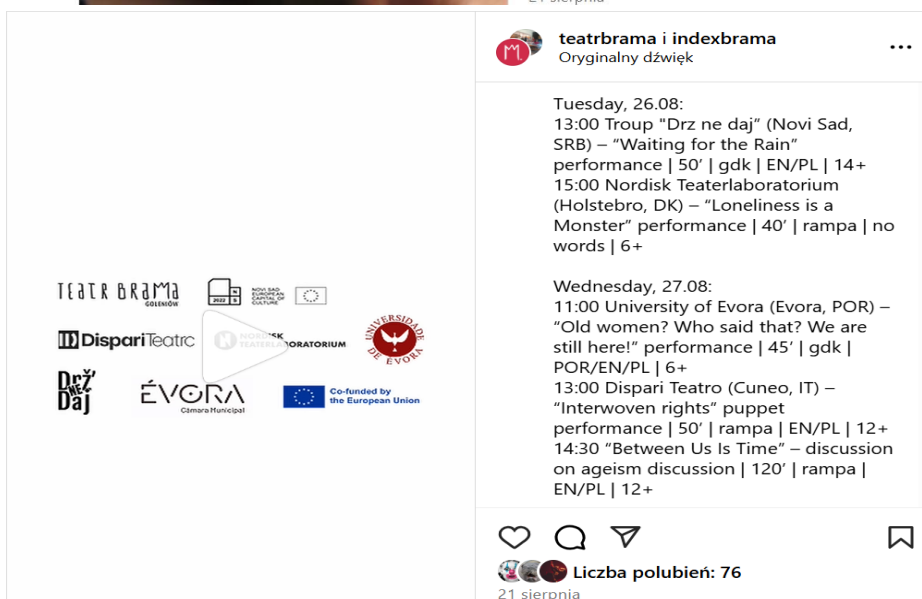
21 sierpnia

TEATR BRAMA GOLENIÓW

2022 NOVI SAD EUROPEAN CAPITAL OF CULTURE

DispariTeatro

NORDISK TEATERLABORATORIUM

UNIVERSIDADE DE ÉVORA

Drž ne Daj

ÉVORA Câmara Municipal

Co-funded by the European Union

teatrbrama i indexbrama
Oryginalny dźwięk

Tuesday, 26.08:
13:00 Troup "Drz ne daj" (Novi Sad, SRB) – "Waiting for the Rain" performance | 50' | gdk | EN/PL | 14+
15:00 Nordisk Teaterlaboratorium (Holstebro, DK) – "Loneliness is a Monster" performance | 40' | rampa | no words | 6+

Wednesday, 27.08:
11:00 University of Evora (Evora, POR) – "Old women? Who said that? We are still here!" performance | 45' | gdk | POR/EN/PL | 6+
13:00 Dispari Teatro (Cuneo, IT) – "Interwoven rights" puppet performance | 50' | rampa | EN/PL | 12+
14:30 "Between Us Is Time" – discussion on ageism discussion | 120' | rampa | EN/PL | 12+

Liczba polubień: 76
21 sierpnia